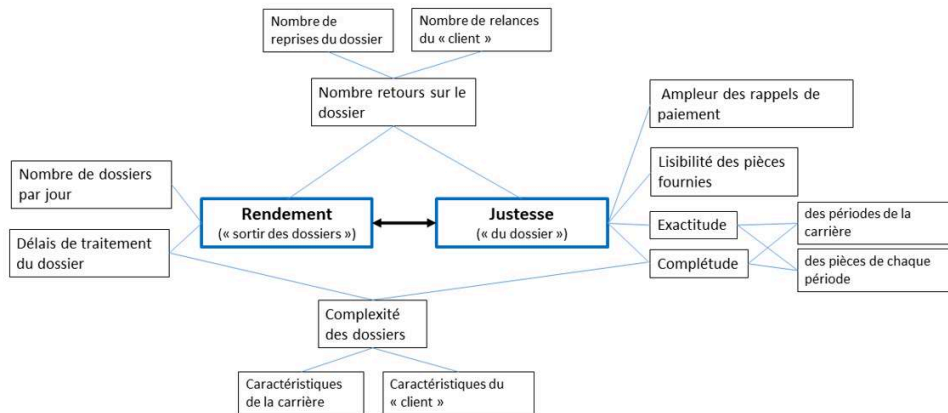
Nombre de reprises du dossier

Nombre de relances du « client »

Nombre retours sur le dossier

Ampleur des rappels de paiement

Lisibilité des pièces fournies

Nombre de dossiers par jour

Rendement
(« sortir des dossiers »)

Justesse
(« du dossier »)

Exactitude

des périodes de la carrière

Délais de traitement du dossier

Complétude

des pièces de chaque période

Complexité des dossiers

Caractéristiques de la carrière

Caractéristiques du « client »